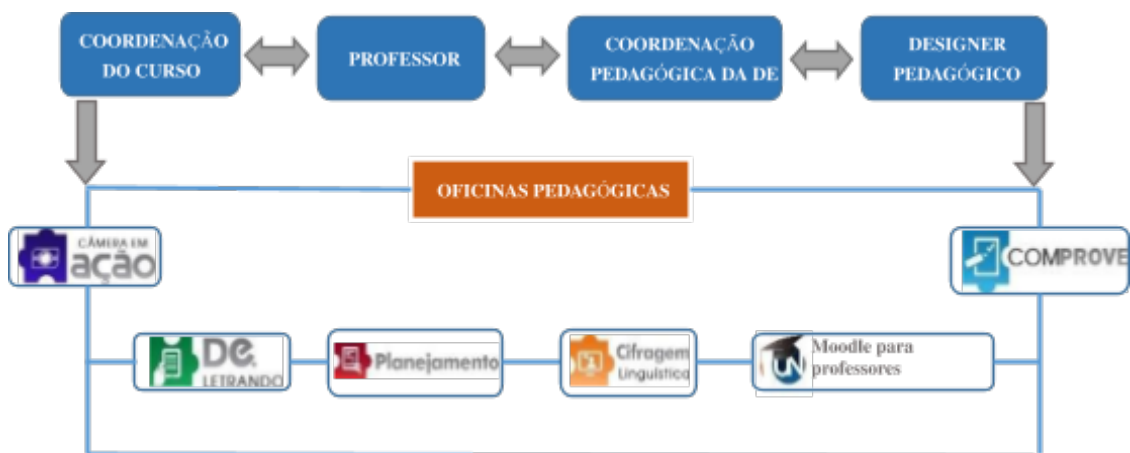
COORDENAÇÃO DO CURSO

PROFESSOR

COORDENAÇÃO PEDAGÓGICA DA DE

DESIGNER PEDAGÓGICO

OFICINAS PEDAGÓGICAS

CÂMERA EM ação

COMPROVE

DE LETRANDO

Planejamento

Cifragem Linguística

UN

Moodle para professores